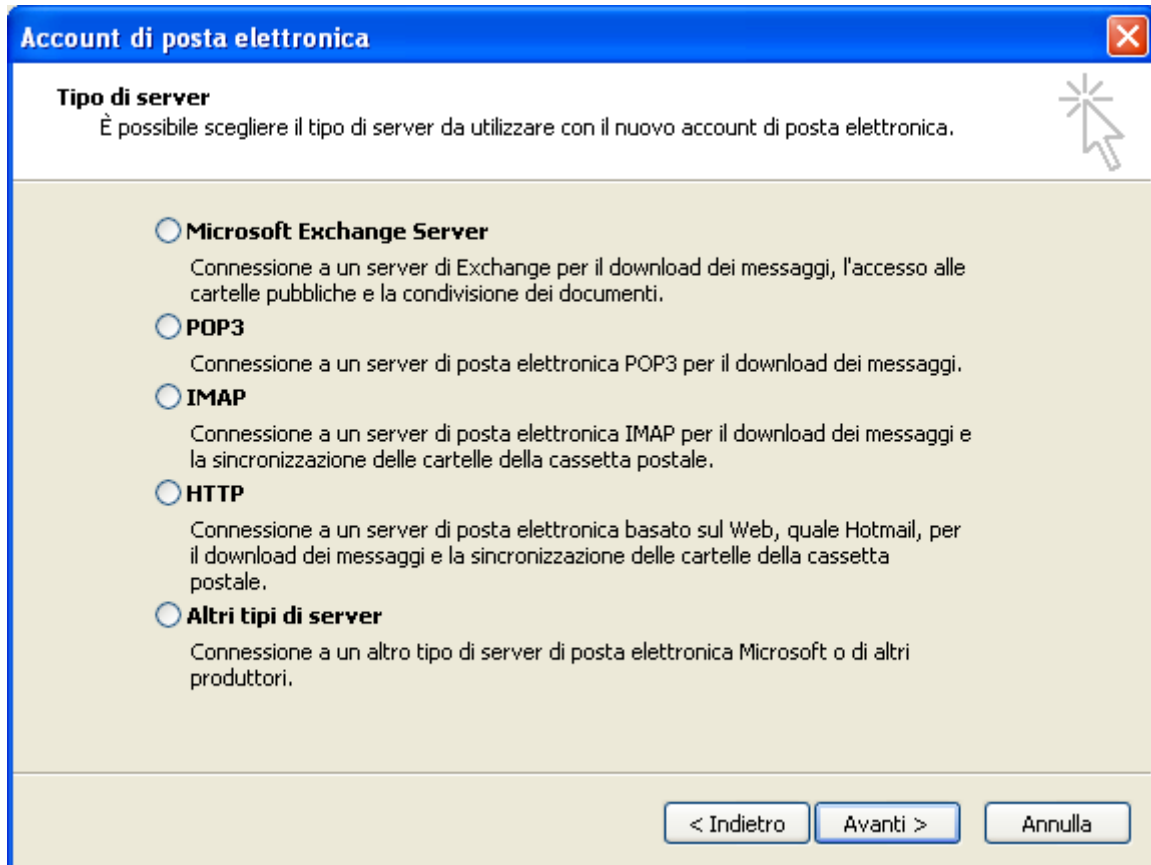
Account di posta elettronica

Tipo di server
È possibile scegliere il tipo di server da utilizzare con il nuovo account di posta elettronica.

Microsoft Exchange Server
Connessione a un server di Exchange per il download dei messaggi, l'accesso alle cartelle pubbliche e la condivisione dei documenti.

POP3
Connessione a un server di posta elettronica POP3 per il download dei messaggi.

IMAP
Connessione a un server di posta elettronica IMAP per il download dei messaggi e la sincronizzazione delle cartelle della cassetta postale.

HTTP
Connessione a un server di posta elettronica basato sul Web, quale Hotmail, per il download dei messaggi e la sincronizzazione delle cartelle della cassetta postale.

Altri tipi di server
Connessione a un altro tipo di server di posta elettronica Microsoft o di altri produttori.

< Indietro
Avanti >
Annulla